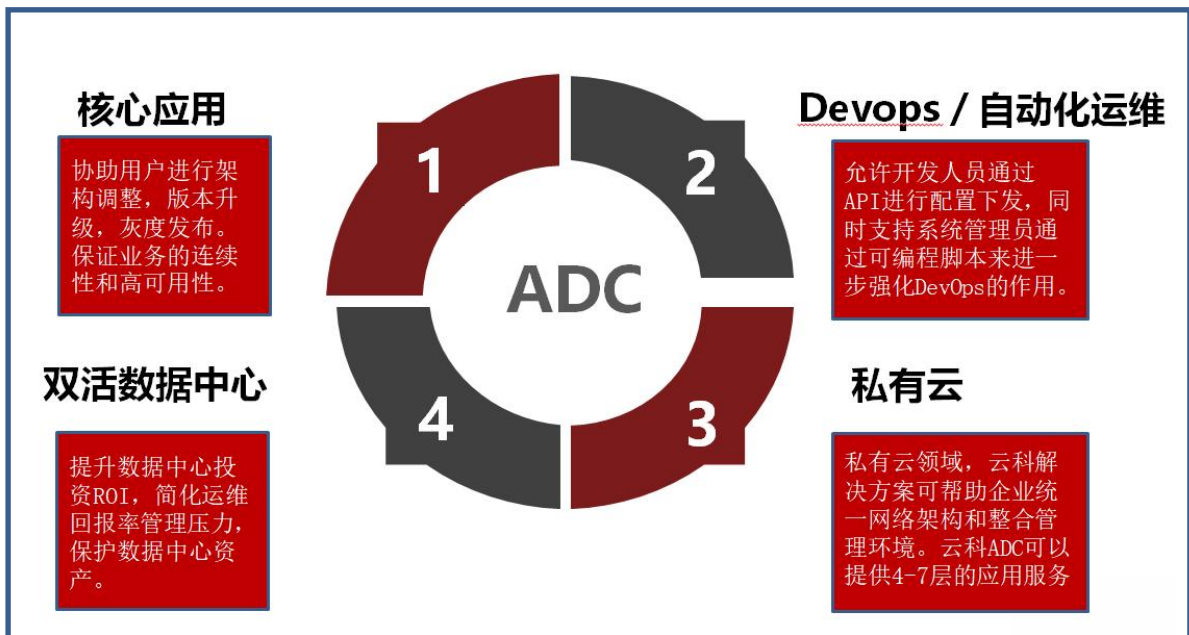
核心应用

协助用户进行架构调整，版本升级，灰度发布。保证业务的连续性和高可用性。

1

2

Devops / 自动化运维

允许开发人员通过API进行配置下发，同时支持系统管理员通过可编程脚本来进一步强化DevOps的作用。

ADC

双活数据中心

提升数据中心投资ROI，简化运维回报率管理压力，保护数据中心资产。

4

3

私有云

私有云领域，云科解决方案可帮助企业统一网络架构和整合管理环境。云科ADC可以提供4-7层的应用服务